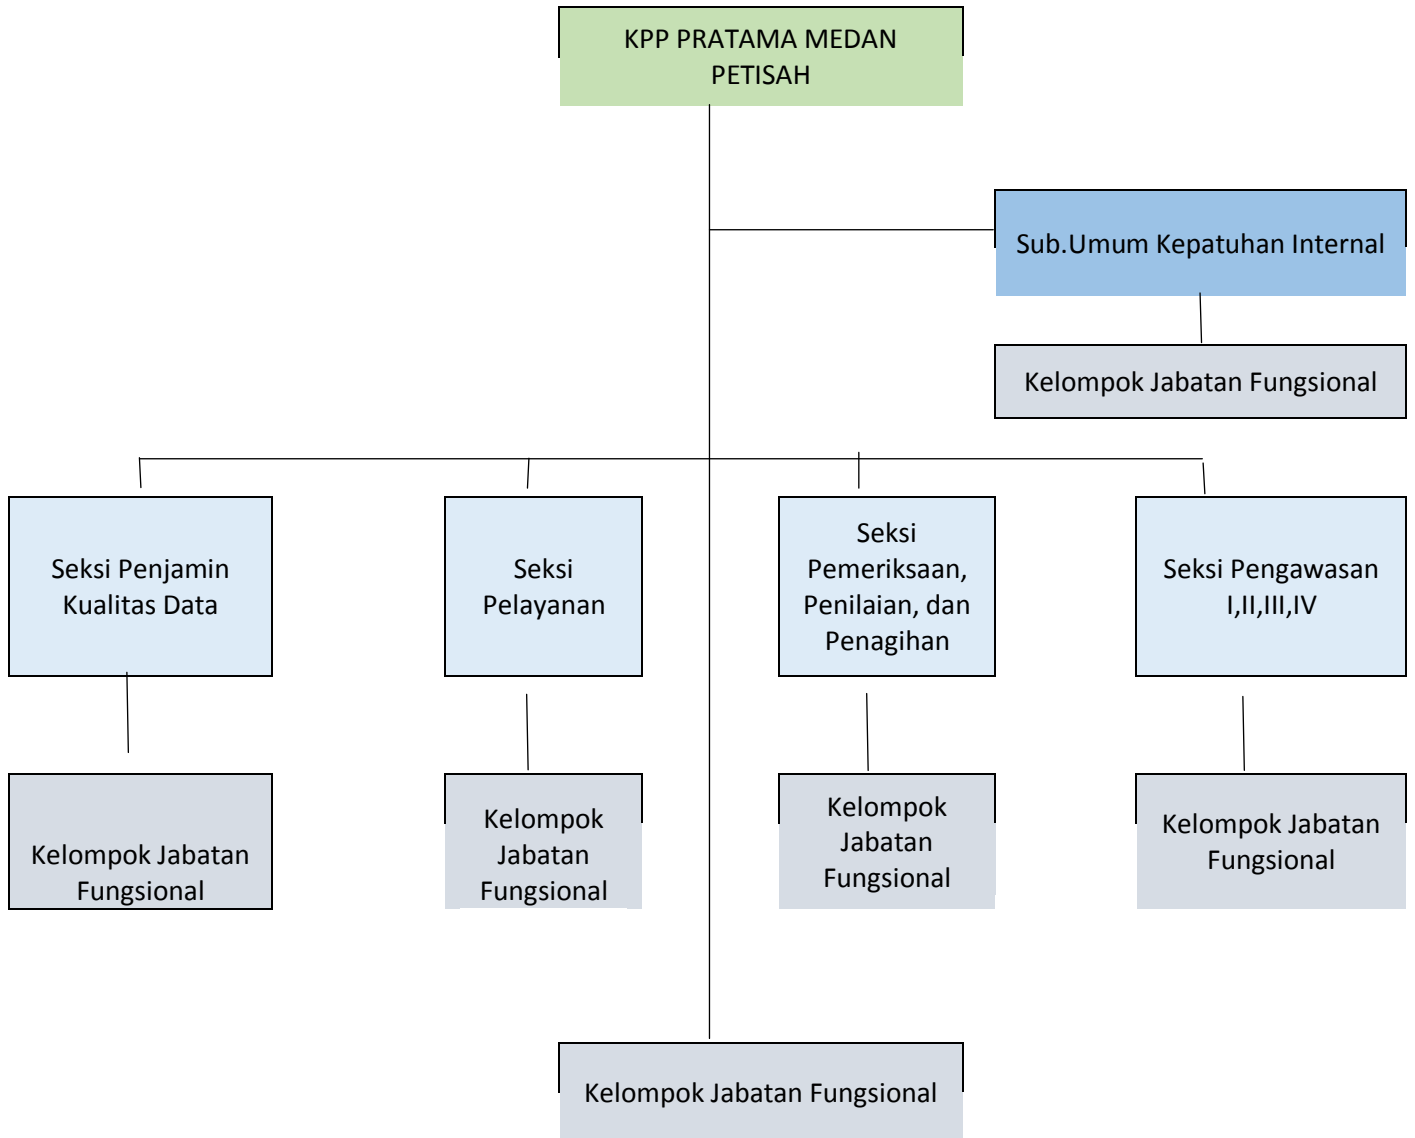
KPP PRATAMA MEDAN PETISAH

Sub.Umum Kepatuhan Internal

Kelompok Jabatan Fungsional

Seksi Penjamin Kualitas Data

Seksi Pelayanan

Seksi Pemeriksaan, Penilaian, dan Penagihan

Seksi Pengawasan I,II,III,IV

Kelompok Jabatan Fungsional

Kelompok Jabatan Fungsional

Kelompok Jabatan Fungsional

Kelompok Jabatan Fungsional

Kelompok Jabatan Fungsional